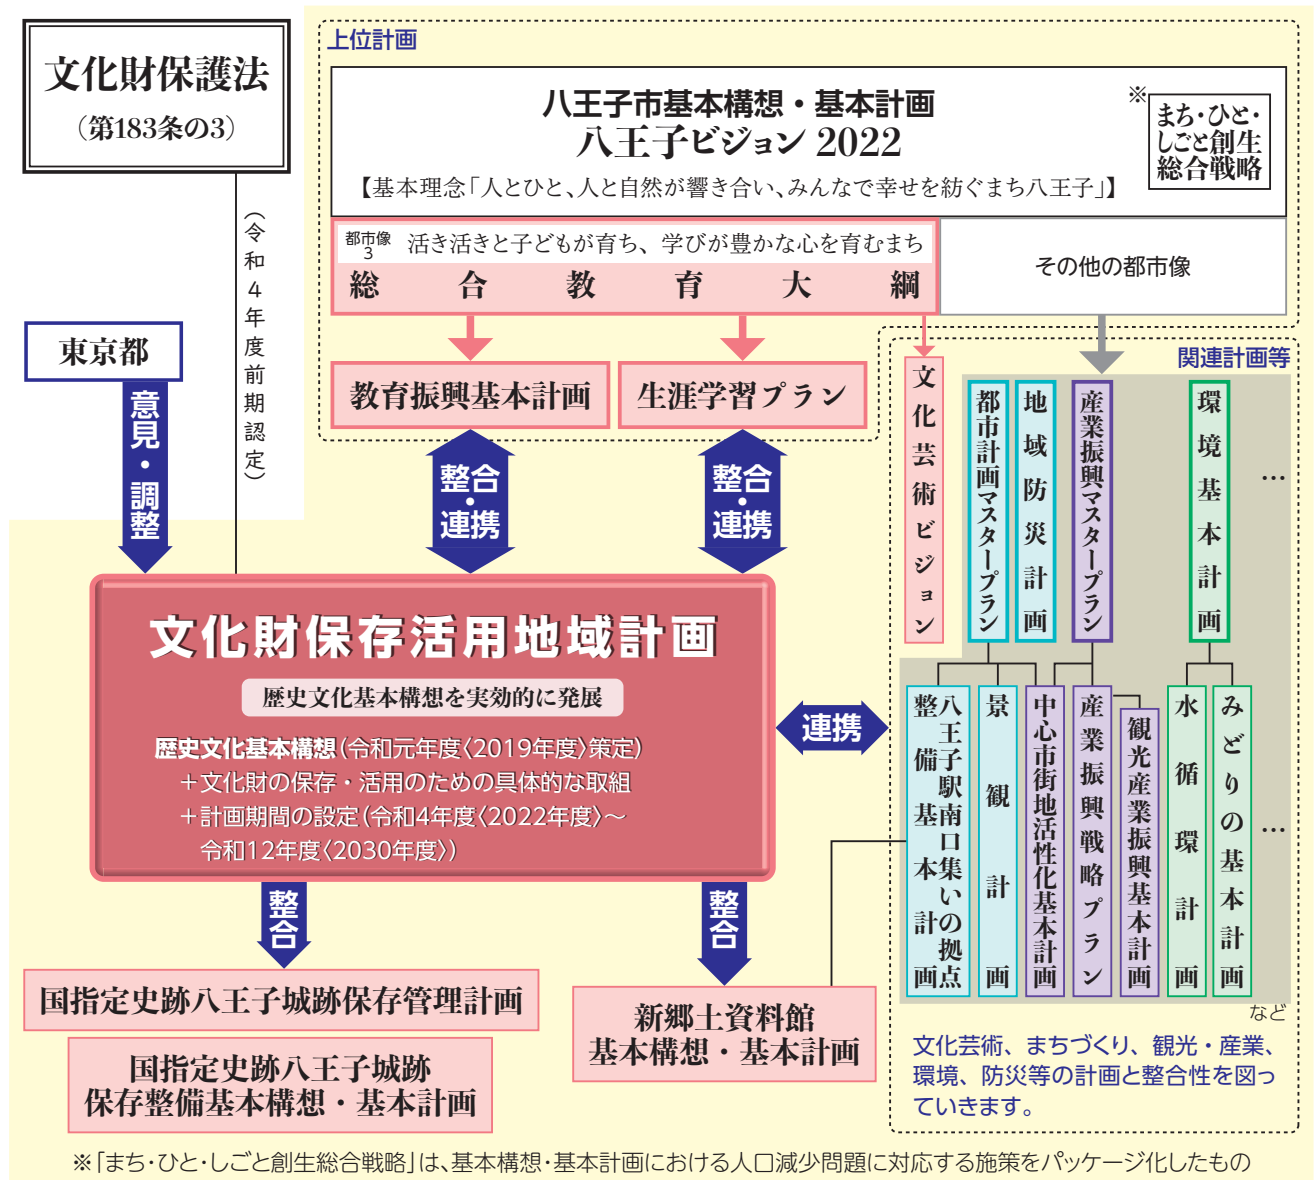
文化財保護法
（第183条の3）

（令和4年度前期認定）

東京都

意見・調整

上位計画

八王子市基本構想・基本計画
八王子ビジョン 2022
【基本理念「人とひと、人と自然が響き合い、みんなで幸せを紡ぐまち八王子」】

※
まち・ひと・しごと創生総合戦略

都市像3　活き活きと子どもが育ち、学びが豊かな心を育むまち
総合教育大綱

その他の都市像

教育振興基本計画

生涯学習プラン

整合・連携

整合・連携

関連計画等

文化芸術ビジョン

都市計画マスタープラン

地域防災計画

産業振興マスタープラン

環境基本計画

…

八王子駅南口集いの拠点整備基本計画

景観計画

中心市街地活性化基本計画

産業振興戦略プラン

観光産業振興基本計画

水循環計画

みどりの基本計画

…

など

文化財保存活用地域計画

歴史文化基本構想を実効的に発展

歴史文化基本構想（令和元年度〈2019年度〉策定）
＋文化財の保存・活用のための具体的な取組
＋計画期間の設定（令和4年度〈2022年度〉～令和12年度〈2030年度〉）

連携

整合

整合

国指定史跡八王子城跡保存管理計画

国指定史跡八王子城跡
保存整備基本構想・基本計画

新郷土資料館
基本構想・基本計画

文化芸術、まちづくり、観光・産業、環境、防災等の計画と整合性を図っていきます。

※「まち・ひと・しごと創生総合戦略」は、基本構想・基本計画における人口減少問題に対応する施策をパッケージ化したもの